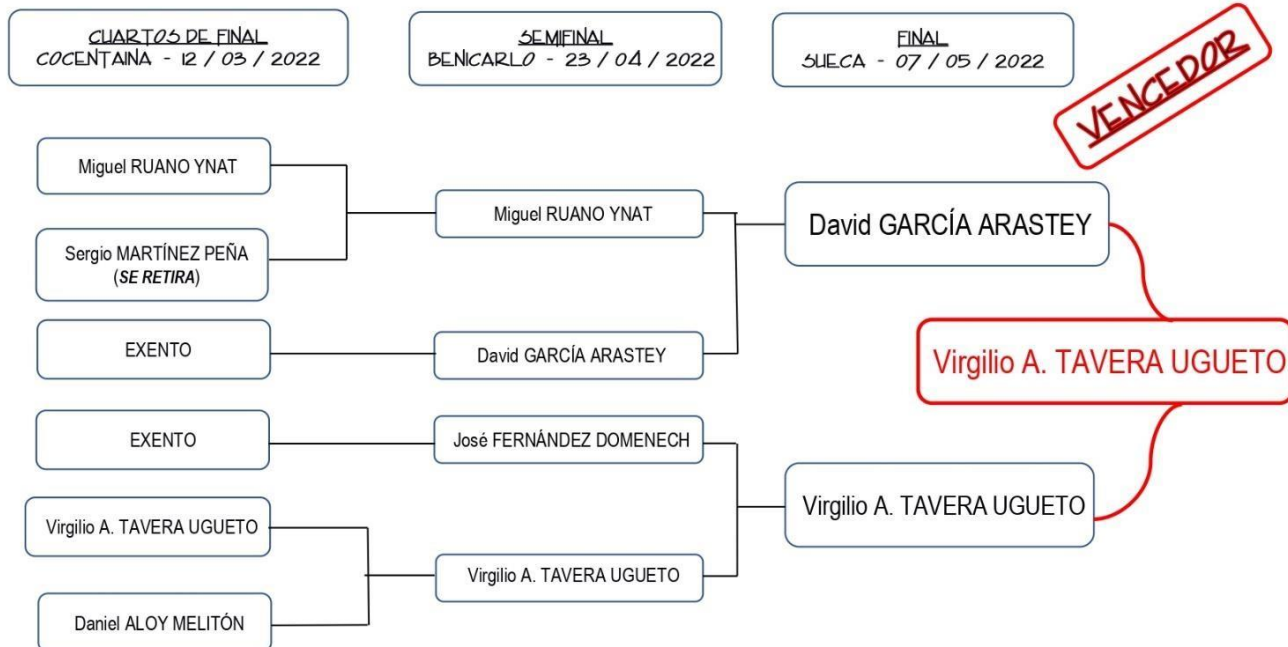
CUARTOS DE FINAL
COCENTAINA - 12 / 03 / 2022

SEMIFINAL
BENICARLO - 23 / 04 / 2022

FINAL
SUECA - 07 / 05 / 2022

VENCEDOR

Miguel RUANO YNAT

Sergio MARTÍNEZ PEÑA (*SE RETIRA*)

EXENTO

EXENTO

Virgilio A. TAVERA UGUETO

Daniel ALOY MELITÓN

Miguel RUANO YNAT

David GARCÍA ARASTEY

José FERNÁNDEZ DOMENECH

Virgilio A. TAVERA UGUETO

David GARCÍA ARASTEY

Virgilio A. TAVERA UGUETO

Virgilio A. TAVERA UGUETO